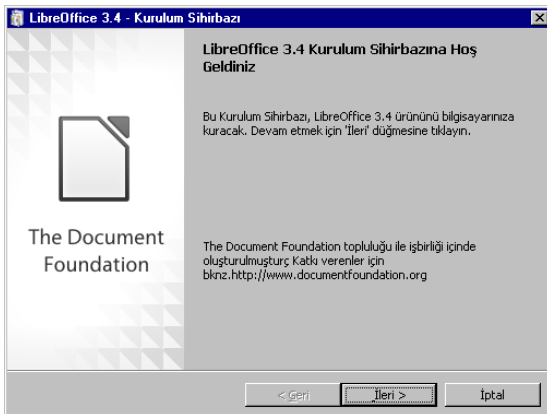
LibreOffice 3.4 - Kurulum Sihirbazı

The Document Foundation

LibreOffice 3.4 Kurulum Sihirbazına Hoş Geldiniz

Bu Kurulum Sihirbazı, LibreOffice 3.4 ürününü bilgisayarınıza kuracak. Devam etmek için 'İleri' düğmesine tıklayın.

The Document Foundation topluluğu ile işbirliği içinde oluşturulmuşturç Katkı verenler için bknz.http://www.documentfoundation.org

< Geri
İleri >
İptal